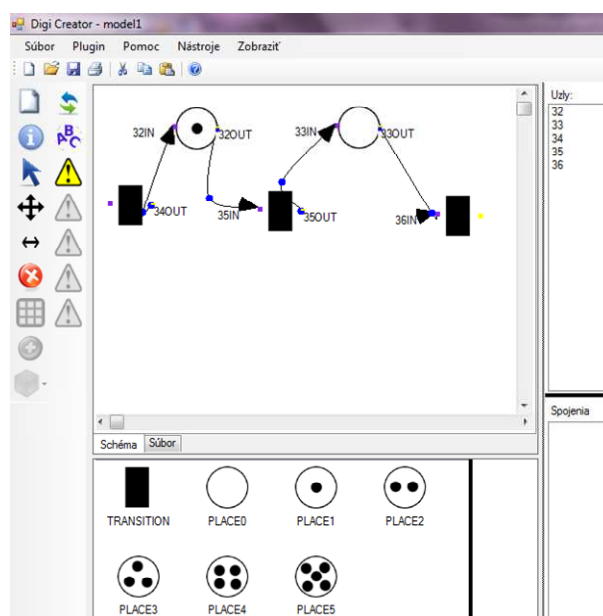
Digi Creator - model1

Súbor Plugin Pomoc Nástroje Zobraziť

32IN 32OUT 33IN 33OUT

34OUT 35IN 35OUT 36IN

Uzly:
32
33
34
35
36

Spojenia

Schéma Súbor

TRANSITION PLACE0 PLACE1 PLACE2

PLACE3 PLACE4 PLACE5